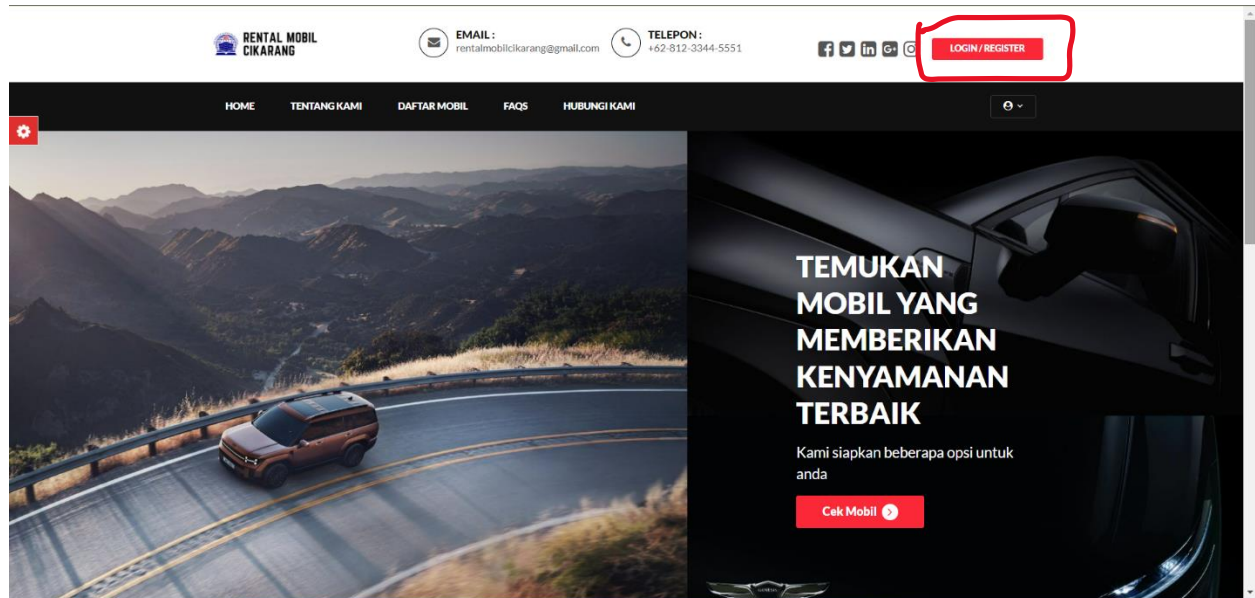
RENTAL MOBIL CIKARANG

EMAIL :
rentalmobilcikarang@gmail.com

TELEPON :
+62-812-3344-5551

LOGIN / REGISTER

HOME TENTANG KAMI DAFTAR MOBIL FAQS HUBUNGI KAMI

TEMUKAN MOBIL YANG MEMBERIKAN KENYAMANAN TERBAIK

Kami siapkan beberapa opsi untuk anda

Cek Mobil